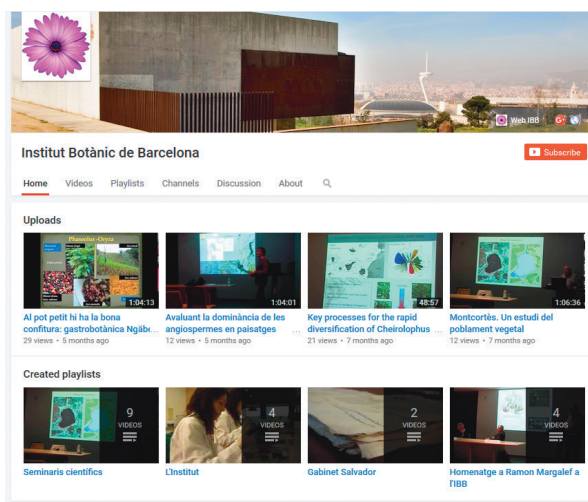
Web IBB

Institut Botànic de Barcelona

Subscribe

Home Videos Playlists Channels Discussion About

Uploads

Phaseolus - Oryza

1:04:13

Al pot petit hi ha la bona confitura: gastrobotànica Ngàbe...

29 views • 5 months ago

1:04:01

Avaluant la dominància de les angiospermes en paisatges

12 views • 5 months ago

48:57

Key processes for the rapid diversification of Cheirolophus

21 views • 7 months ago

1:06:36

Montcortès. Un estudi del poblament vegetal

12 views • 7 months ago

Created playlists

9 VIDEOS

Seminaris científics

4 VIDEOS

L'Institut

2 VIDEOS

Gabinet Salvador

4 VIDEOS

Homenatge a Ramon Margalef a l'IBB